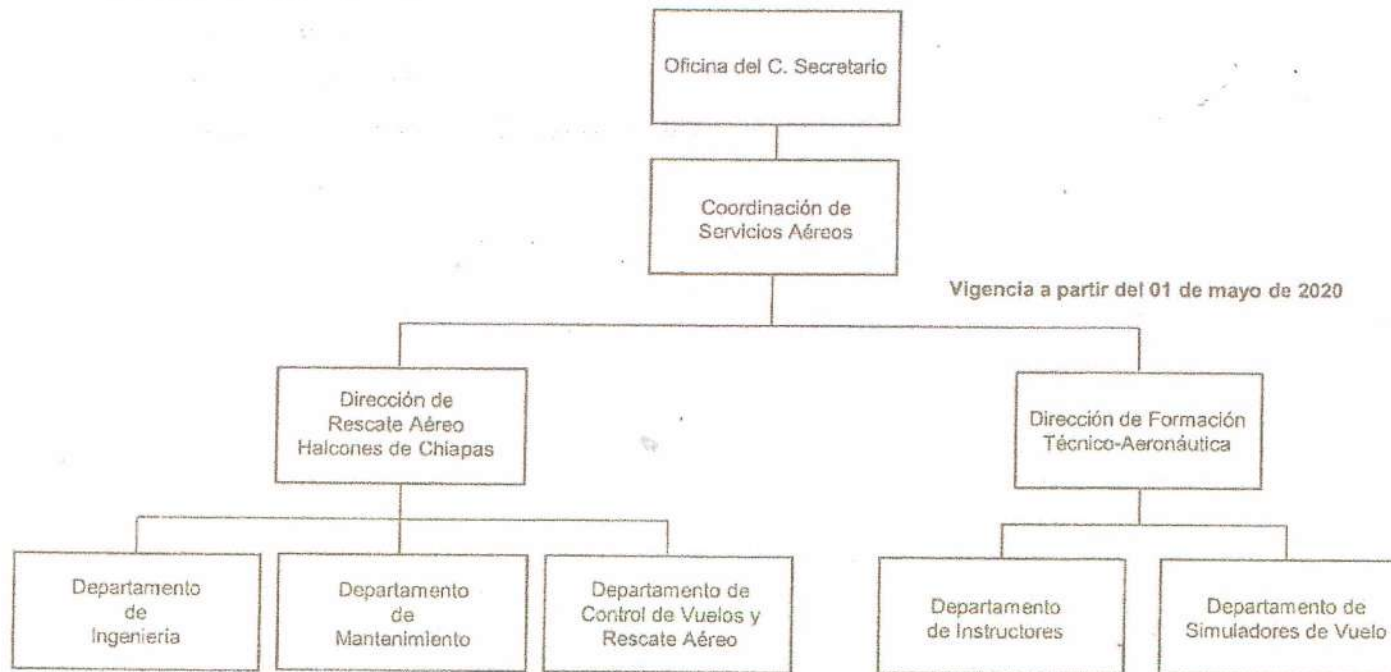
Oficina del C. Secretario

Coordinación de Servicios Aéreos

Vigencia a partir del 01 de mayo de 2020

Dirección de Rescate Aéreo Halcones de Chiapas

Dirección de Formación Técnico-Aeronáutica

Departamento de Ingeniería

Departamento de Mantenimiento

Departamento de Control de Vuelos y Rescate Aéreo

Departamento de Instructores

Departamento de Simuladores de Vuelo